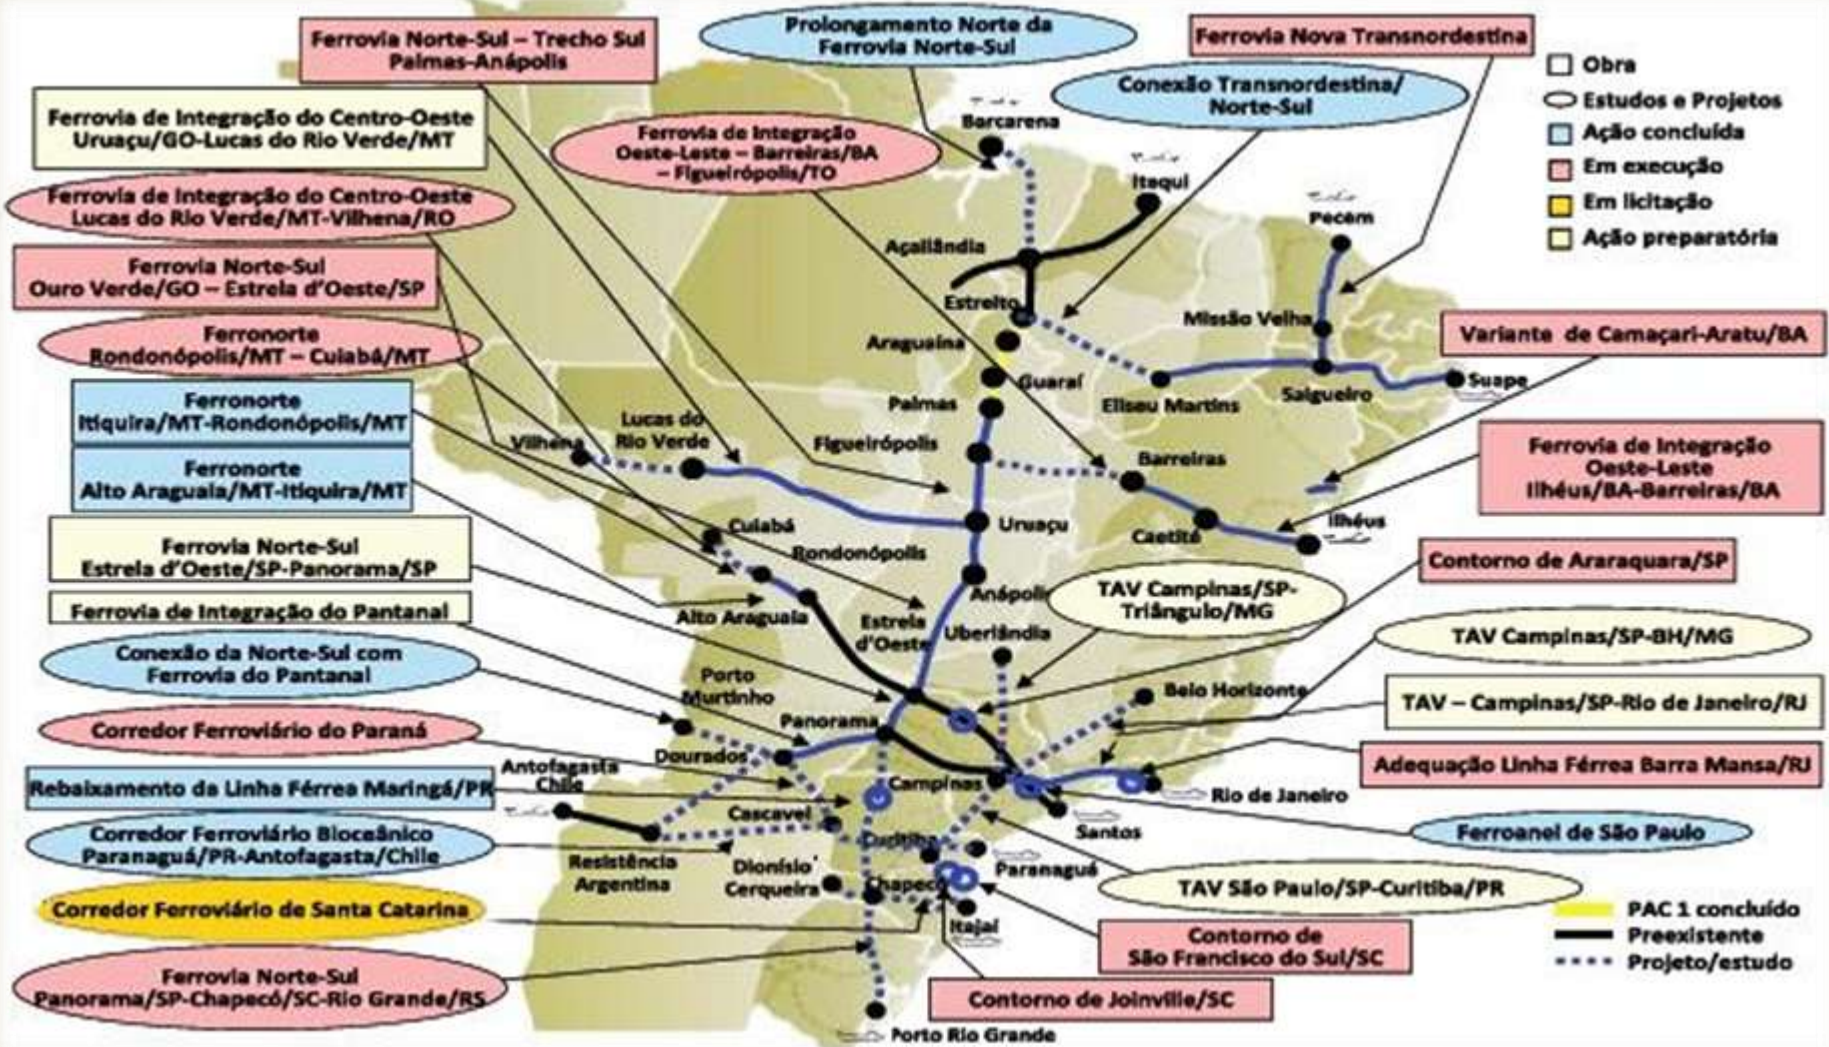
Ferrovia Norte-Sul – Trecho Sul Palmas-Anápolis

Prolongamento Norte da Ferrovia Norte-Sul

Ferrovia Nova Transnordestina

Obra
Estudos e Projetos
Ação concluída
Em execução
Em licitação
Ação preparatória

Conexão Transnordestina/ Norte-Sul

Ferrovia de Integração do Centro-Oeste Uruaçu/GO-Lucas do Rio Verde/MT

Ferrovia de Integração Oeste-Leste – Barreiras/BA – Figueirópolis/TO

Ferrovia de Integração do Centro-Oeste Lucas do Rio Verde/MT-Vilhena/RO

Ferrovia Norte-Sul Ouro Verde/GO – Estrela d'Oeste/SP

Ferronorte Rondonópolis/MT – Cuiabá/MT

Ferronorte Itiquira/MT-Rondonópolis/MT

Ferronorte Alto Araguaia/MT-Itiquira/MT

Ferrovia Norte-Sul Estrela d'Oeste/SP-Panorama/SP

Ferrovia de Integração do Pantanal

Conexão da Norte-Sul com Ferrovia do Pantanal

Corredor Ferroviário do Paraná

Rebaixamento da Linha Férrea Maringá/PR

Corredor Ferroviário Bioceânico Paranaguá/PR-Antofagasta/Chile

Corredor Ferroviário de Santa Catarina

Ferrovia Norte-Sul Panorama/SP-Chapecó/SC-Rio Grande/RS

Barcarena
Itaqui
Pecem
Açailândia
Estreito
Missão Velha
Araguaína
Guaraí
Palmas
Eliseu Martins
Salgueiro
Suape
Lucas do Rio Verde
Vilhena
Figueirópolis
Barreiras
Uruaçu
Caetité
Ilhéus
Cuiabá
Rondonópolis
Anápolis
Alto Araguaia
Estrela d'Oeste
Uberlândia
Porto Murtinho
Belo Horizonte
Panorama
Dourados
Antofagasta Chile
Campinas
Rio de Janeiro
Santos
Cascavel
Curitiba
Resistência Argentina
Dionísio Cerqueira
Paranaguá
Chapecó
Itajaí
Porto Rio Grande

Variante de Camaçari-Aratu/BA

Ferrovia de Integração Oeste-Leste Ilhéus/BA-Barreiras/BA

Contorno de Araraquara/SP

TAV Campinas/SP-Triângulo/MG

TAV Campinas/SP-BH/MG

TAV – Campinas/SP-Rio de Janeiro/RJ

Adequação Linha Férrea Barra Mansa/RJ

Ferroanel de São Paulo

TAV São Paulo/SP-Curitiba/PR

PAC 1 concluído
Preexistente
Projeto/estudo

Contorno de São Francisco do Sul/SC

Contorno de Joinville/SC